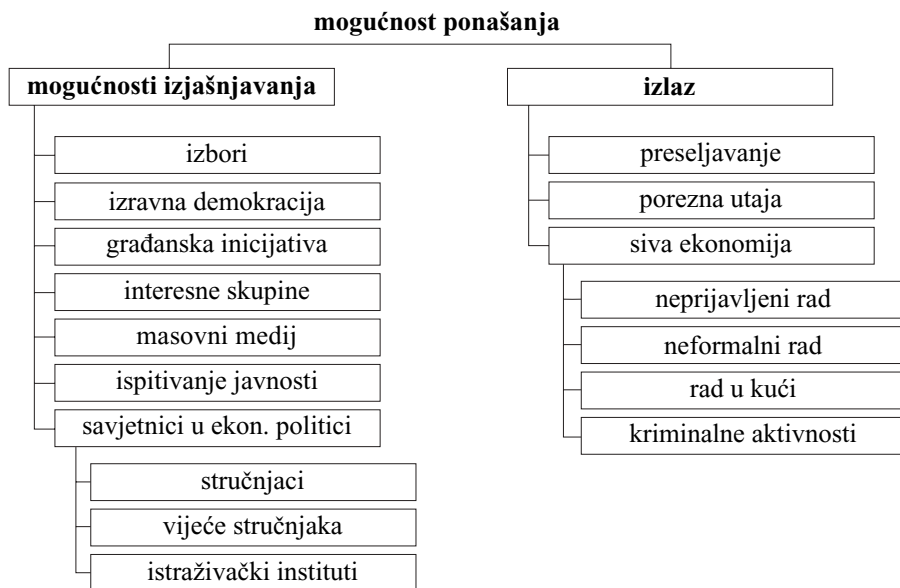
mogućnost ponašanja

mogućnosti izjašnjavanja

izbori

izravna demokracija

građanska inicijativa

interesne skupine

masovni medij

ispitivanje javnosti

savjetnici u ekon. politici

stručnjaci

vijeće stručnjaka

istraživački instituti

izlaz

preseljavanje

porezna utaja

siva ekonomija

neprijavljeni rad

neformalni rad

rad u kući

kriminalne aktivnosti